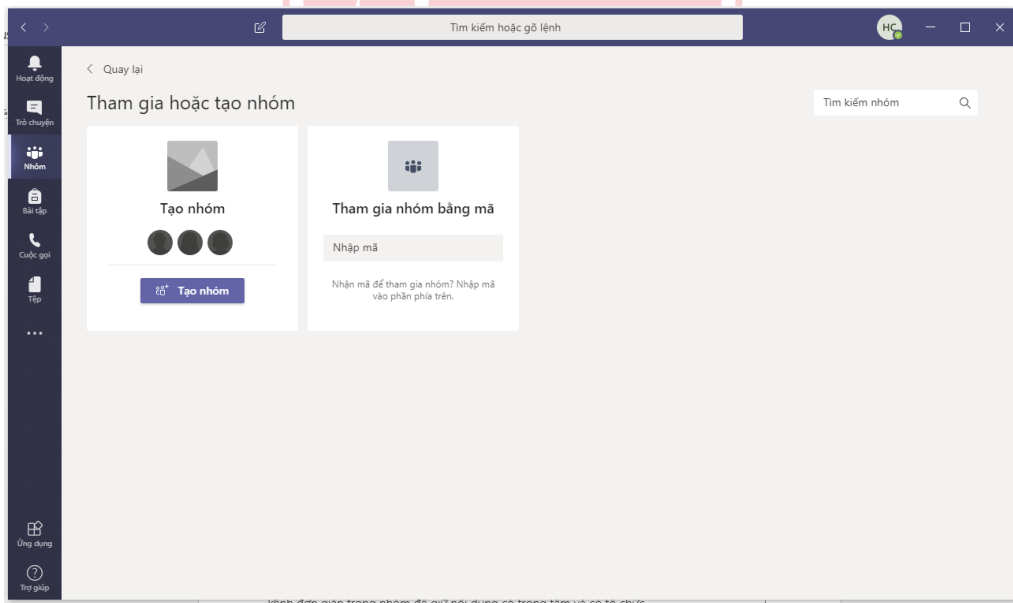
Tìm kiếm hoặc gõ lệnh

HC

Hoạt động
Trò chuyện
Nhóm
Bài tập
Cuộc gọi
Tệp
...
Ứng dụng
Trợ giúp

< Quay lại

Tham gia hoặc tạo nhóm

Tìm kiếm nhóm

Tạo nhóm

Tạo nhóm

Tham gia nhóm bằng mã

Nhập mã

Nhận mã để tham gia nhóm? Nhập mã vào phần phía trên.

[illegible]